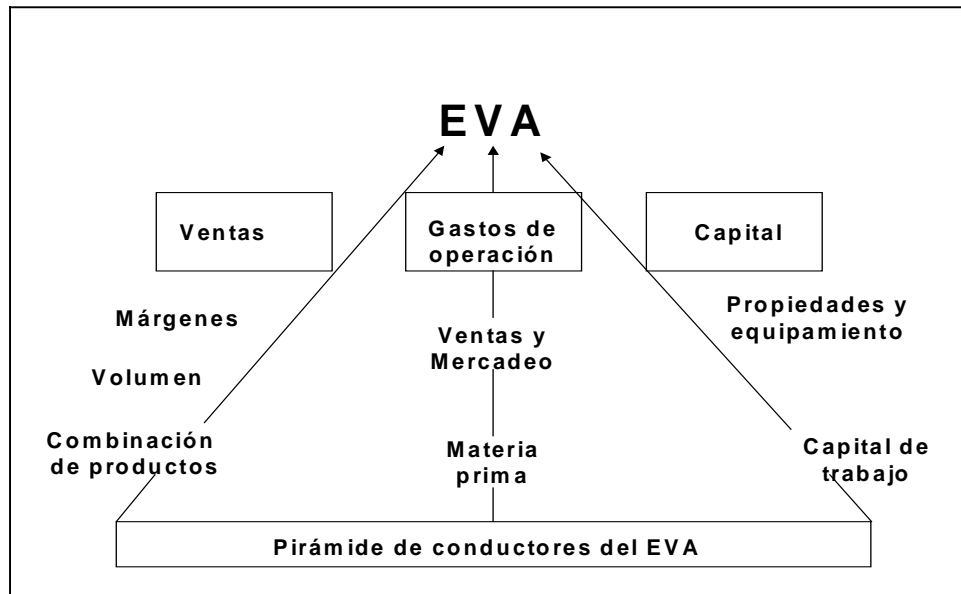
EVA

Ventas

Gastos de operación

Capital

Márgenes

Volumen

Combinación de productos

Ventas y Mercadeo

Materia prima

Propiedades y equipamiento

Capital de trabajo

Pirámide de conductores del EVA